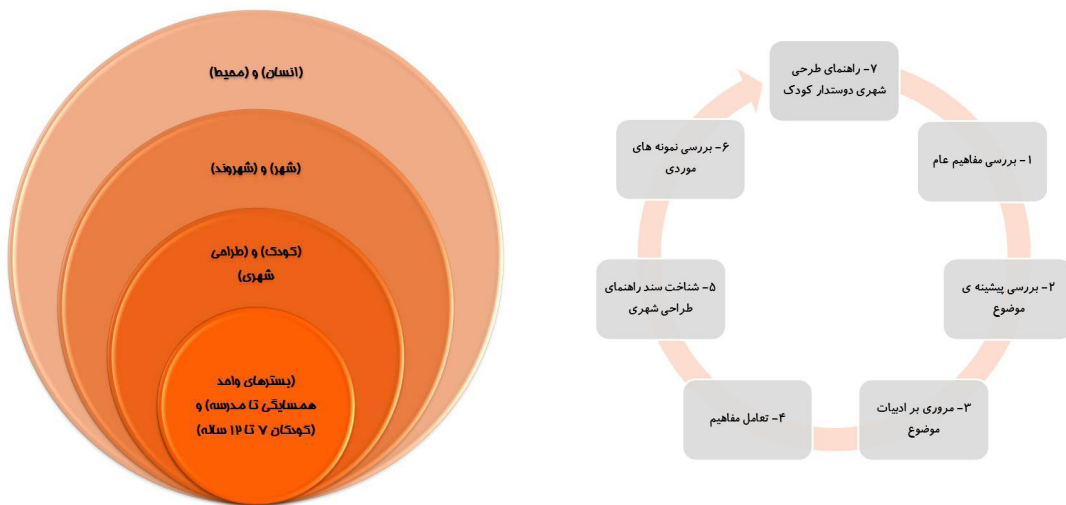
(انسان) و (محیط)

(شهر) و (شهروند)

(کودک) و (طراحی شهری)

(بسترهای واحد همسایگی تا مدرسه) و (کودکان ۷ تا ۱۲ ساله)

۷- راهنمای طرحی شهری دوستدار کودک

۱- بررسی مفاهیم عام

۲- بررسی پیشینه ی موضوع

۳- مروری بر ادبیات موضوع

۴- تعامل مفاهیم

۵- شناخت سند راهنمای طراحی شهری

۶- بررسی نمونه های موردی